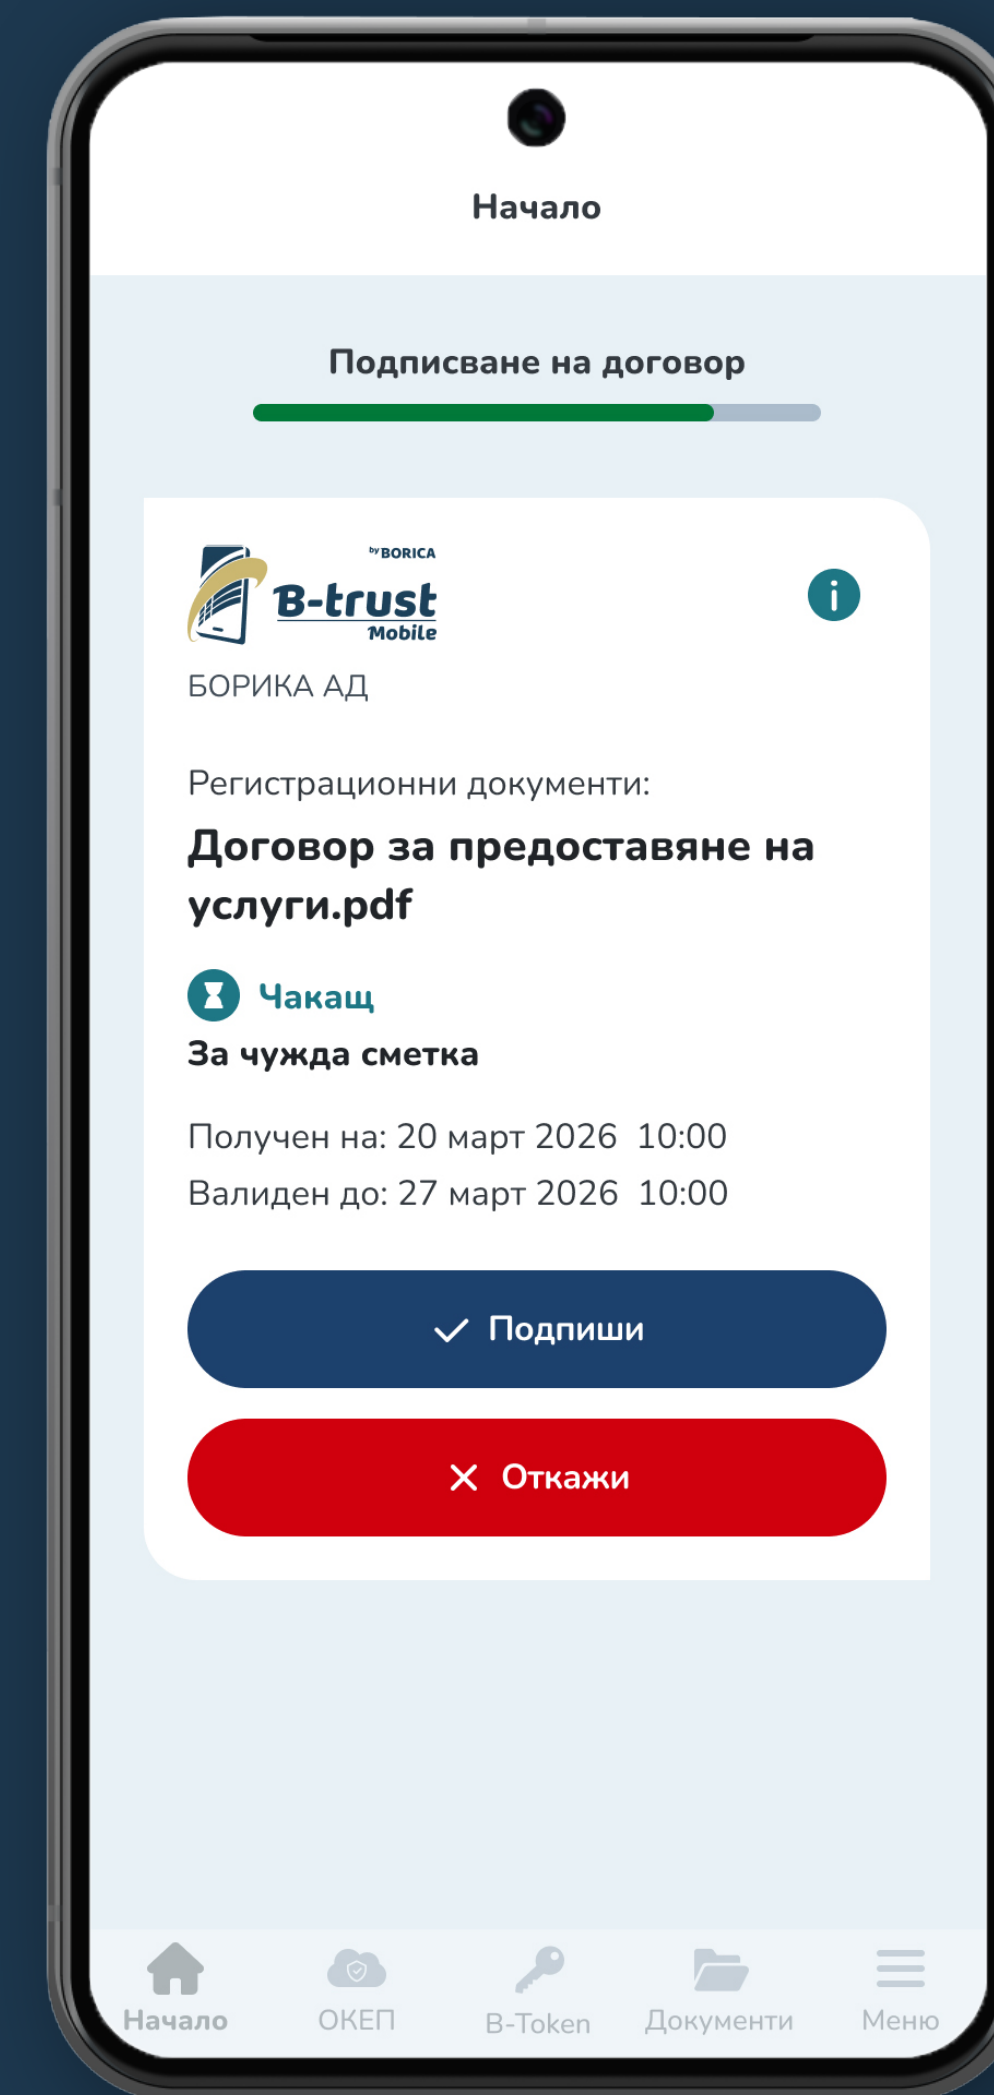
Начало

Подписване на договор

by BORICA
B-trust
Mobile

БОРИКА АД

Регистрационни документи:

Договор за предоставяне на услуги.pdf

Чакащ

За чужда сметка

Получен на: 20 март 2026 10:00

Валиден до: 27 март 2026 10:00

Подпиши

Откажи

Начало
ОКЕП
B-Token
Документи
Меню